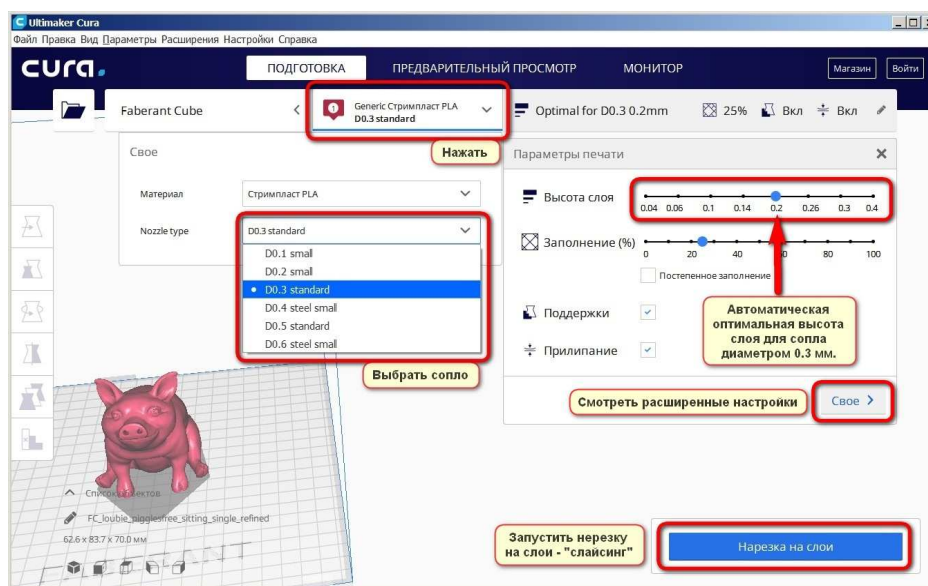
Ultimaker Cura
Файл Правка Вид Параметры Расширения Настройки Справка

cura.
ПОДГОТОВКА
ПРЕДВАРИТЕЛЬНЫЙ ПРОСМОТР
МОНИТОР
Магазин
Войти

Faberant Cube
Generic Стримпласт PLA
D0.3 standard
Optimal for D0.3 0.2mm
25%
Вкл
Вкл

Свое
Нажать
Параметры печати

Материал
Стримпласт PLA
Nozzle type
D0.3 standard
D0.1 small
D0.2 small
D0.3 standard
D0.4 steel small
D0.5 standard
D0.6 steel small

Высота слоя
0.04 0.06 0.1 0.14 0.2 0.26 0.3 0.4
Заполнение (%)
0 20 40 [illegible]0 80 100
Постепенное заполнение
Поддержки
Прилипание

Автоматическая оптимальная высота слоя для сопла диаметром 0.3 мм.

Выбрать сопло

Смотреть расширенные настройки
Свое

Список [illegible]ектов
FC_loubie_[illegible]_sitting_single_refined
62.6 x 83.7 x 70.0 мм

Запустить нарезку на слои - "слайсинг"
Нарезка на слои